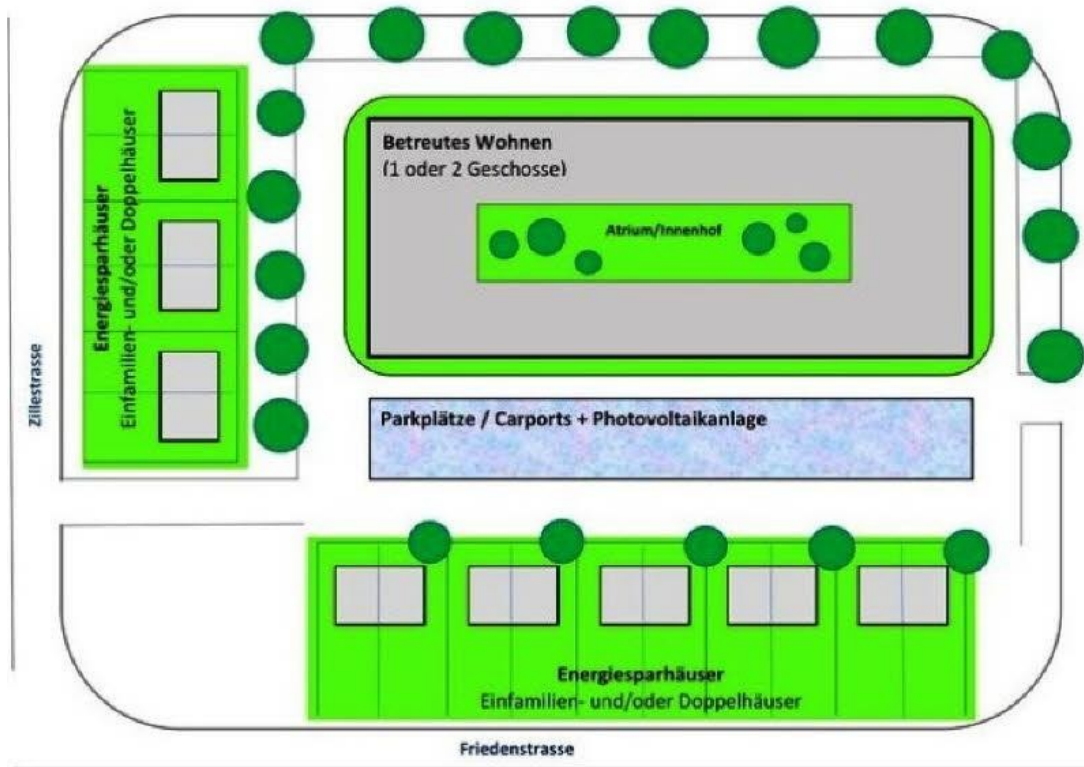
Energiesparhäuser
Einfamilien- und/oder Doppelhäuser

Betreutes Wohnen
(1 oder 2 Geschosse)

Atrium/Innenhof

Zillestrasse

Parkplätze / Carports + Photovoltaikanlage

Energiesparhäuser
Einfamilien- und/oder Doppelhäuser

Friedenstrasse